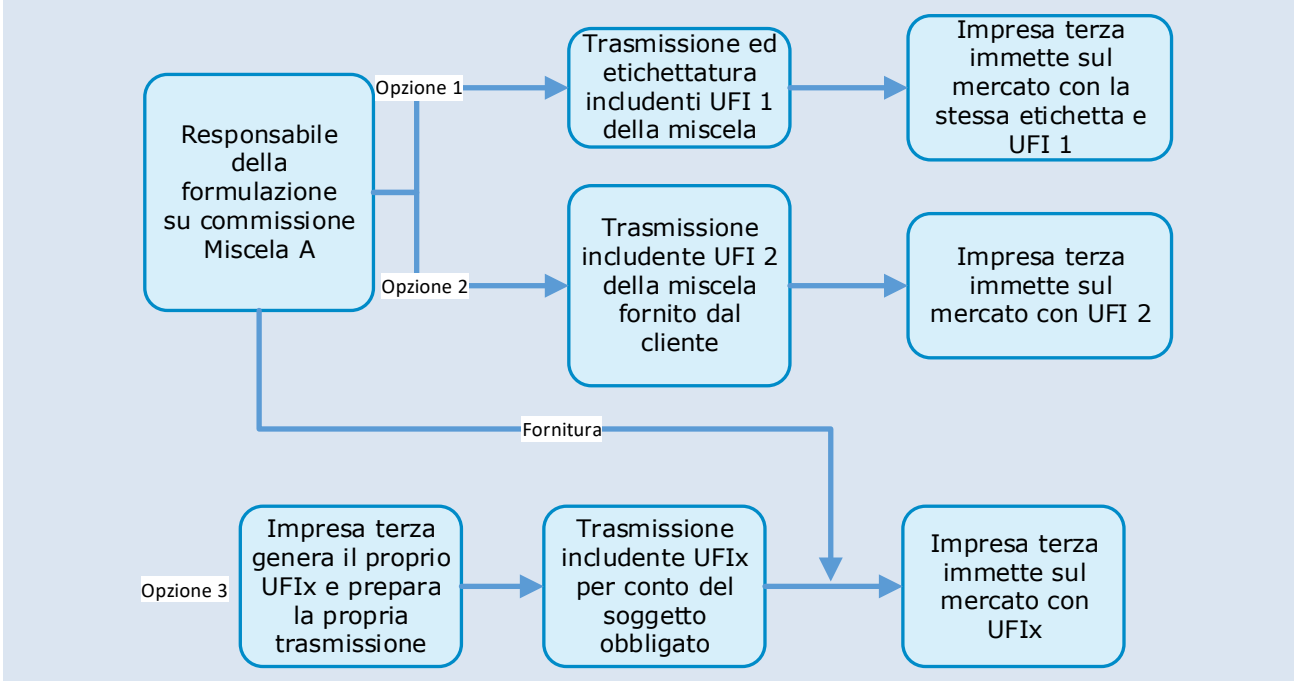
Responsabile della formulazione su commissione Miscela A

Opzione 1

Trasmissione ed etichettatura includenti UFI 1 della miscela

Impresa terza immette sul mercato con la stessa etichetta e UFI 1

Opzione 2

Trasmissione includente UFI 2 della miscela fornito dal cliente

Impresa terza immette sul mercato con UFI 2

Fornitura

Opzione 3

Impresa terza genera il proprio UFIx e prepara la propria trasmissione

Trasmissione includente UFIx per conto del soggetto obbligato

Impresa terza immette sul mercato con UFIx